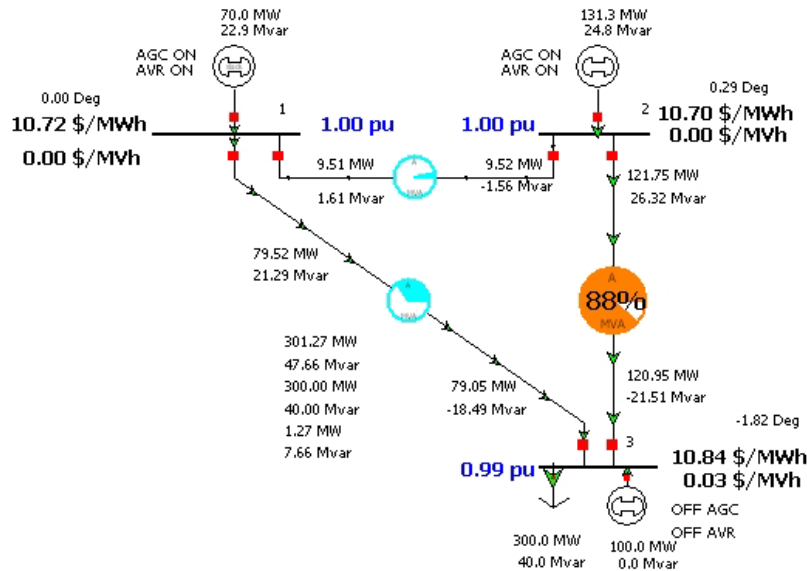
70.0 MW
22.9 Mvar

AGC ON
AVR ON

131.3 MW
24.8 Mvar

AGC ON
AVR ON

0.29 Deg

0.00 Deg
10.72 $/MWh
0.00 $/MVh

1

1.00 pu

1.00 pu

2
10.70 $/MWh
0.00 $/MVh

9.51 MW
1.61 Mvar

A
MVA

9.52 MW
-1.56 Mvar

121.75 MW
26.32 Mvar

79.52 MW
21.29 Mvar

A
MVA

A
88%
MVA

301.27 MW
47.66 Mvar
300.00 MW
40.00 Mvar
1.27 MW
7.66 Mvar

79.05 MW
-18.49 Mvar

120.95 MW
-21.51 Mvar

-1.82 Deg

3
10.84 $/MWh
0.03 $/MVh

0.99 pu

OFF AGC
OFF AVR

300.0 MW
40.0 Mvar

100.0 MW
0.0 Mvar